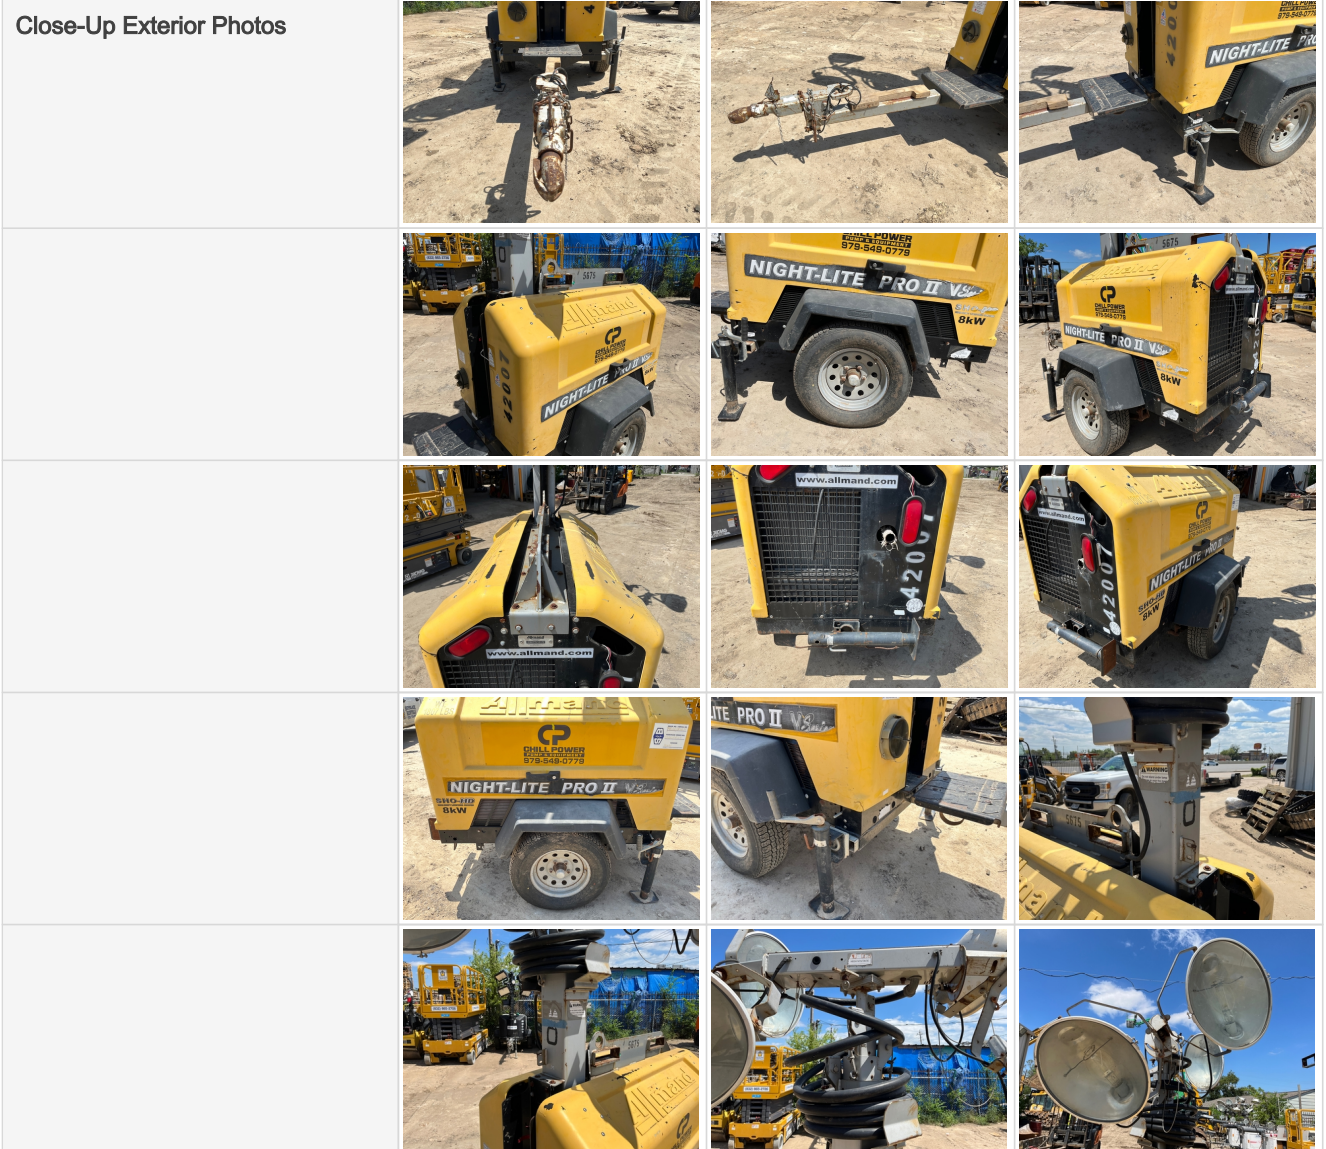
Close-Up Exterior Photos

NIGHT-LITE PRO II V

CHILL POWER
979-549-0779
NIGHT-LITE PRO II VS
8kW

42007

www.allmand.com

Allmand
CHILL POWER
979-549-0779
NIGHT-LITE PRO II VS
SHO-HID
8kW

LITE PRO II VS

5675